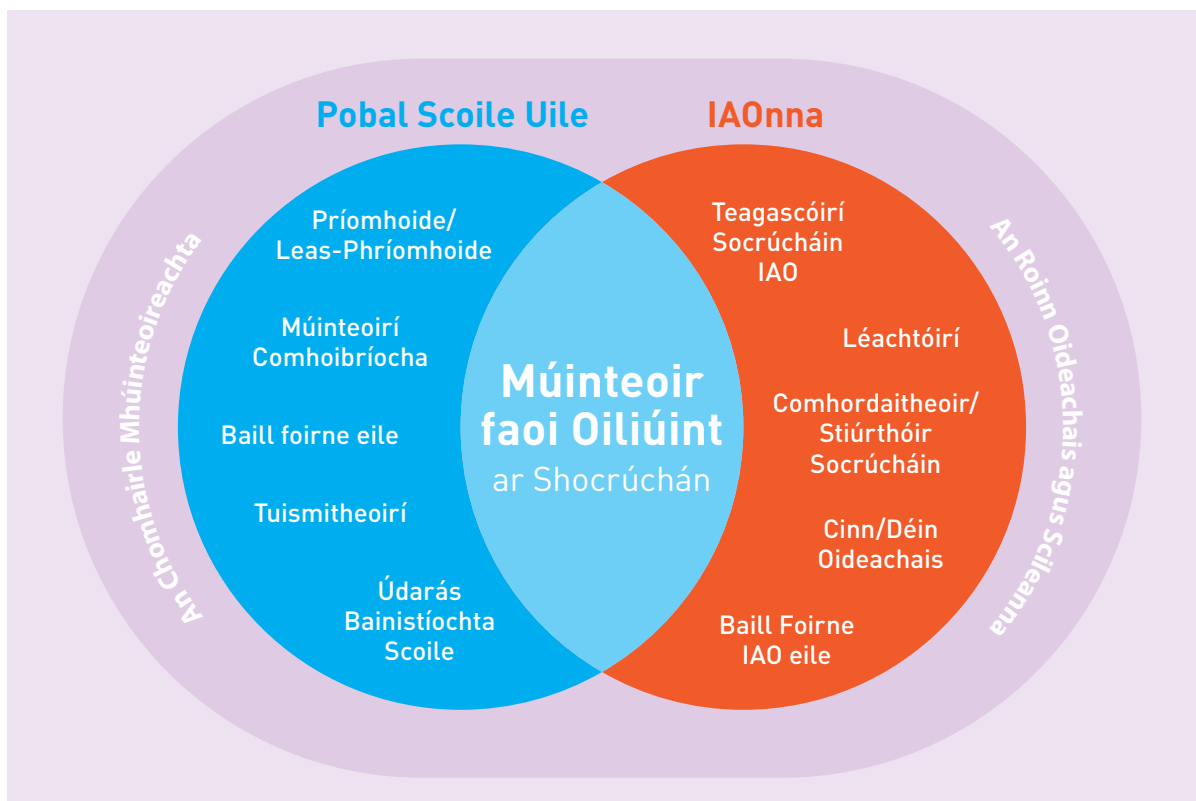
Pobal Scoile Uile

IAOnna

An Chomhairle Mhúinteoireachta

An Roinn Oideachais agus Scileanna

Príomhoide/ Leas-Phríomhoide

Múinteoirí Comhoibríocha

Baill foirne eile

Tuismitheoirí

Údarás Bainistíochta Scoile

Múinteoir faoi Oiliúint ar Shocrúchán

Teagascóirí Socrúcháin IAO

Léachtóirí

Comhordaitheoir/ Stiúrthóir Socrúcháin

Cinn/Déin Oideachais

Baill Foirne IAO eile